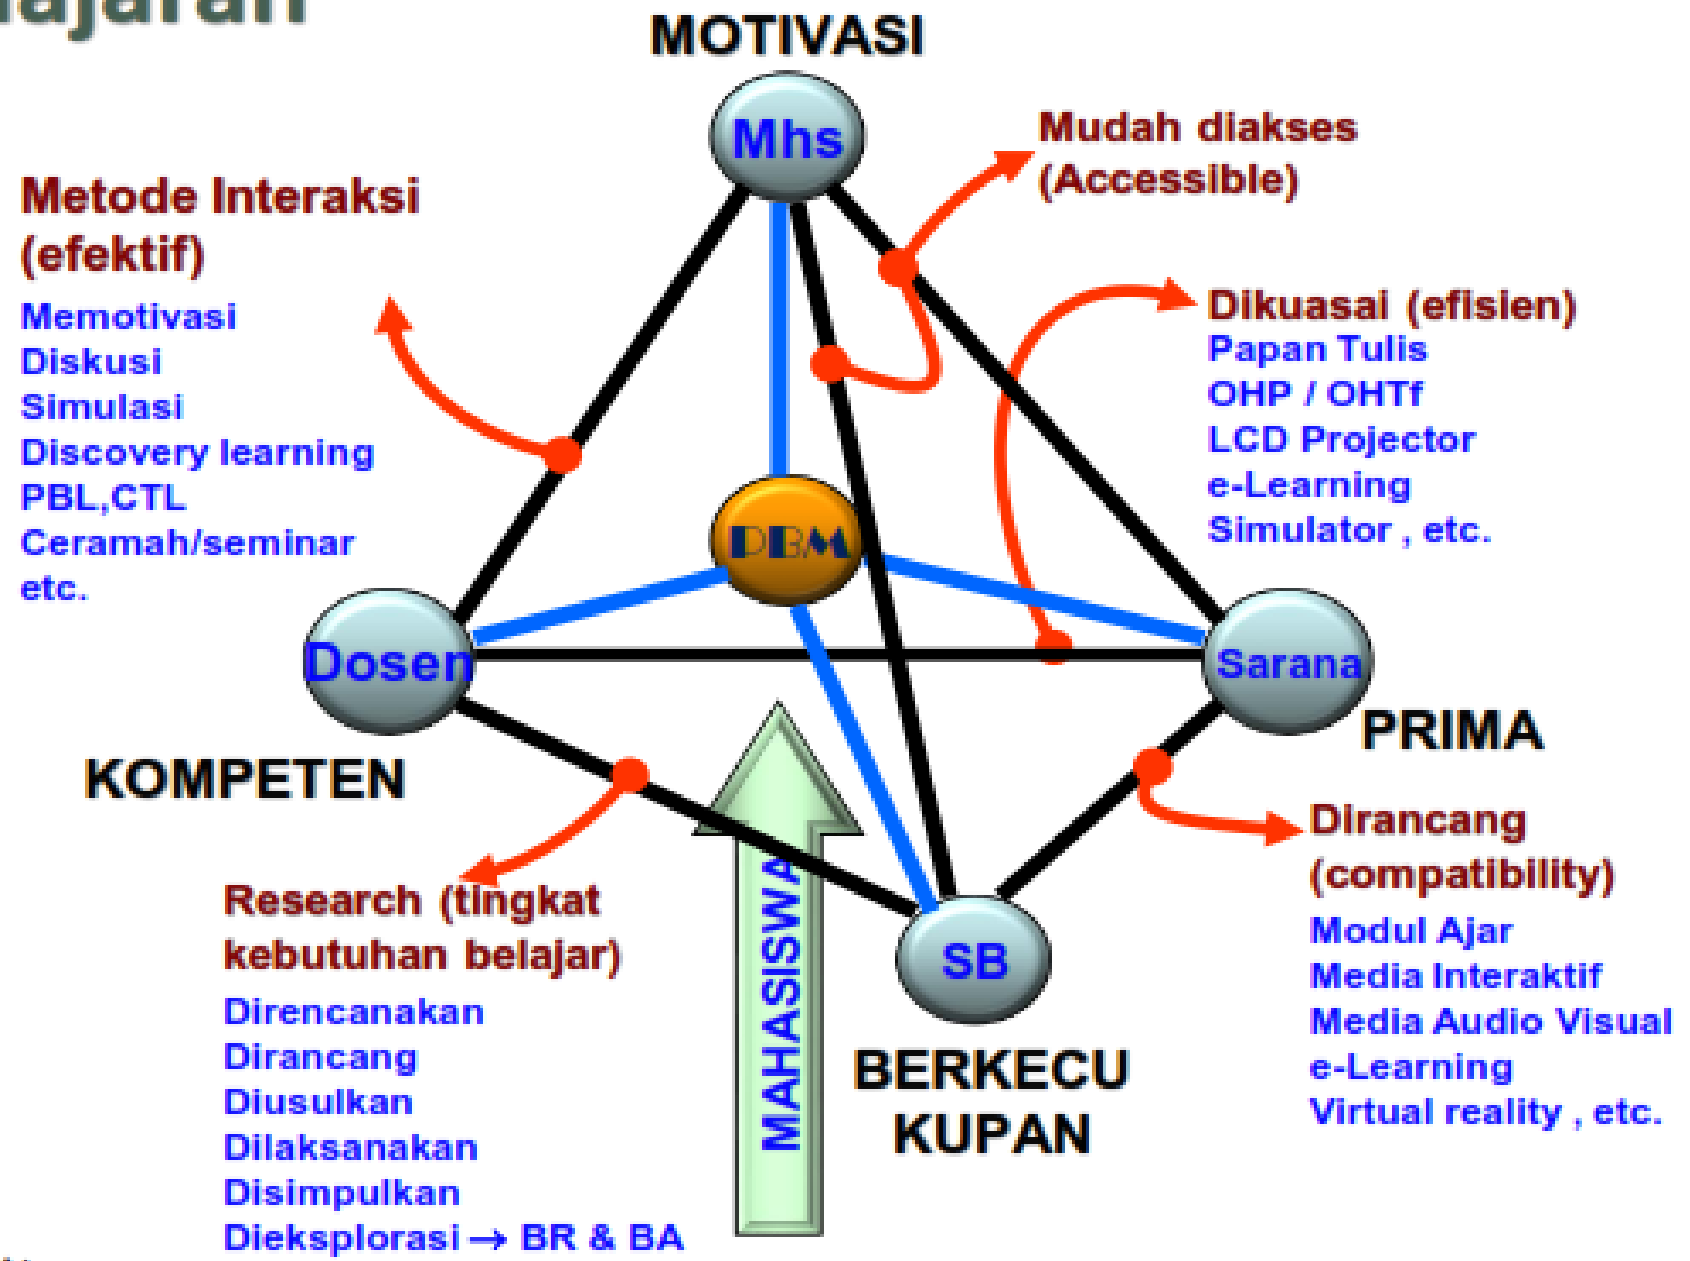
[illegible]ajaran

MOTIVASI

Mhs

Mudah diakses (Accessible)

Metode Interaksi (efektif)

Memotivasi
Diskusi
Simulasi
Discovery learning
PBL,CTL
Ceramah/seminar
etc.

Dikuasai (efisien)
Papan Tulis
OHP / OHTf
LCD Projector
e-Learning
Simulator , etc.

PBM

Dosen

Sarana

PRIMA

KOMPETEN

Dirancang (compatibility)
Modul Ajar
Media Interaktif
Media Audio Visual
e-Learning
Virtual reality , etc.

Research (tingkat kebutuhan belajar)
Direncanakan
Dirancang
Diusulkan
Dilaksanakan
Disimpulkan
Dieksplorasi → BR & BA

MAHASISWA

SB

BERKECUKUPAN